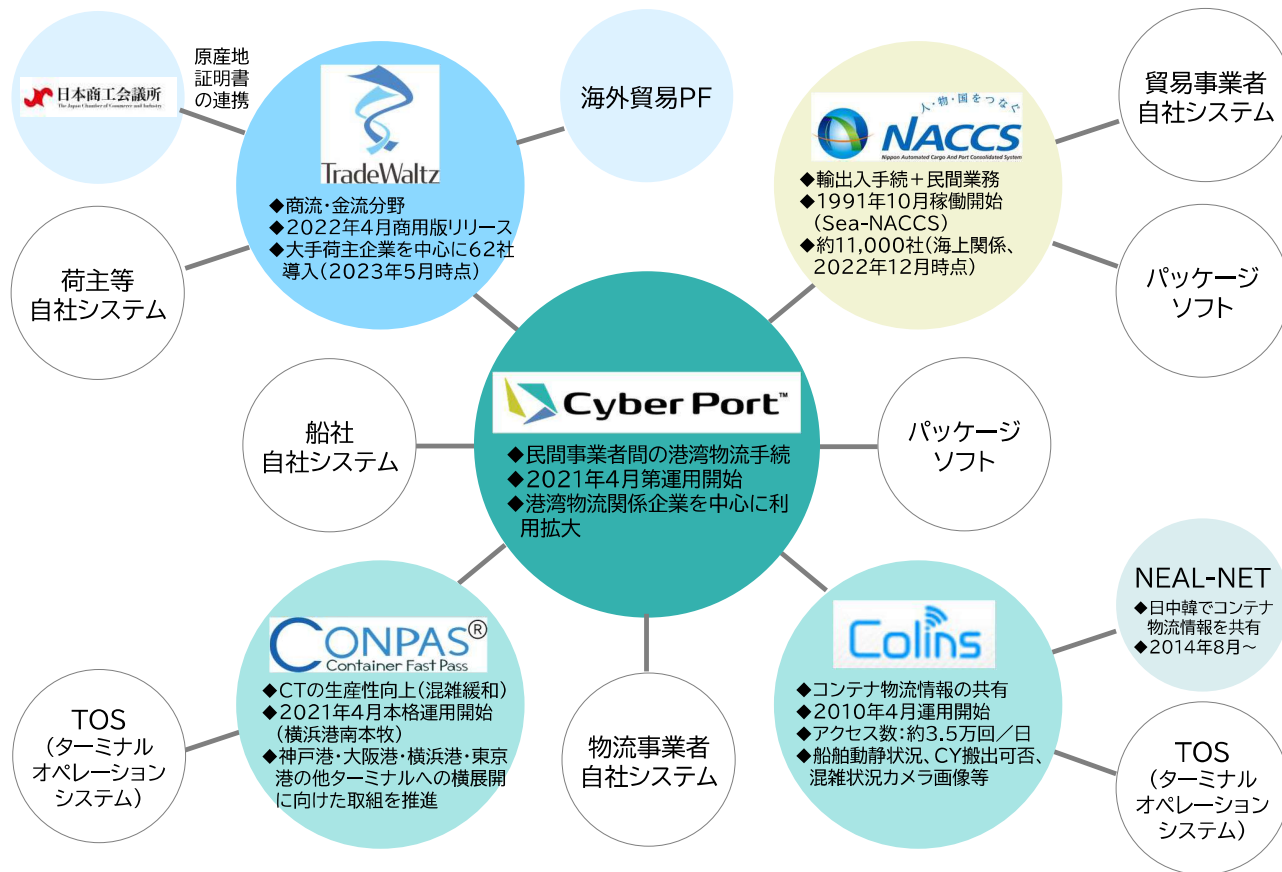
日本商工会議所
The Japan Chamber of Commerce and Industry

原産地
証明書
の連携

TradeWaltz
◆商流・金流分野
◆2022年4月商用版リリース
◆大手荷主企業を中心に62社導入（2023年5月時点）

海外貿易PF

人・物・国をつなぐ
NACCS
Nippon Automated Cargo And Port Consolidated System
◆輸出入手続＋民間業務
◆1991年10月稼働開始（Sea-NACCS）
◆約11,000社（海上関係、2022年12月時点）

貿易事業者
自社システム

荷主等
自社システム

パッケージ
ソフト

Cyber Port™
◆民間事業者間の港湾物流手続
◆2021年4月第運用開始
◆港湾物流関係企業を中心に利用拡大

船社
自社システム

パッケージ
ソフト

NEAL-NET
◆日中韓でコンテナ物流情報を共有
◆2014年8月～

CONPAS®
Container Fast Pass
◆CTの生産性向上（混雑緩和）
◆2021年4月本格運用開始（横浜港南本牧）
◆神戸港・大阪港・横浜港・東京港の他ターミナルへの横展開に向けた取組を推進

Colins
◆コンテナ物流情報の共有
◆2010年4月運用開始
◆アクセス数：約3.5万回／日
◆船舶動静状況、CY搬出可否、混雑状況カメラ画像等

TOS
（ターミナル
オペレーション
システム）

物流事業者
自社システム

TOS
（ターミナル
オペレーション
システム）